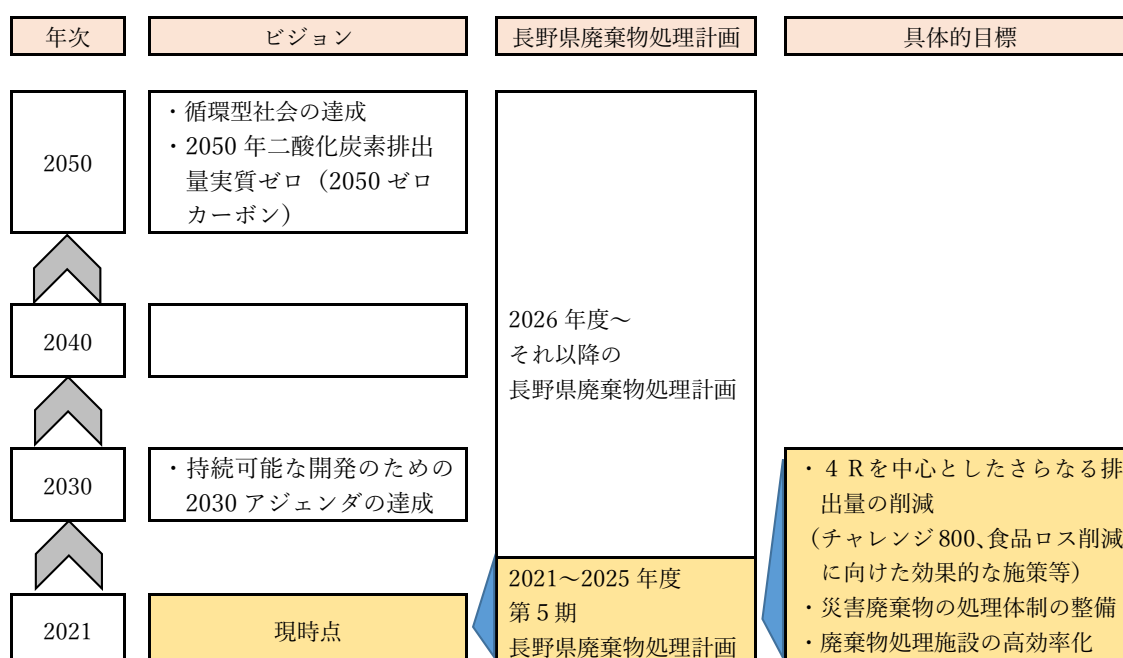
| 年次 | ビジョン | 長野県廃棄物処理計画 | 具体的目標 |
|---|---|---|---|
| 2050 | ・循環型社会の達成<br>・2050 年二酸化炭素排出量実質ゼロ（2050 ゼロカーボン） | 2026 年度～<br>それ以降の<br>長野県廃棄物処理計画 | |
| 2040 | | | |
| 2030 | ・持続可能な開発のための 2030 アジェンダの達成 | | |
| 2021 | 現時点 | 2021～2025 年度<br>第 5 期<br>長野県廃棄物処理計画 | ・４Ｒを中心としたさらなる排出量の削減<br>（チャレンジ 800、食品ロス削減に向けた効果的な施策等）<br>・災害廃棄物の処理体制の整備<br>・廃棄物処理施設の高効率化 |